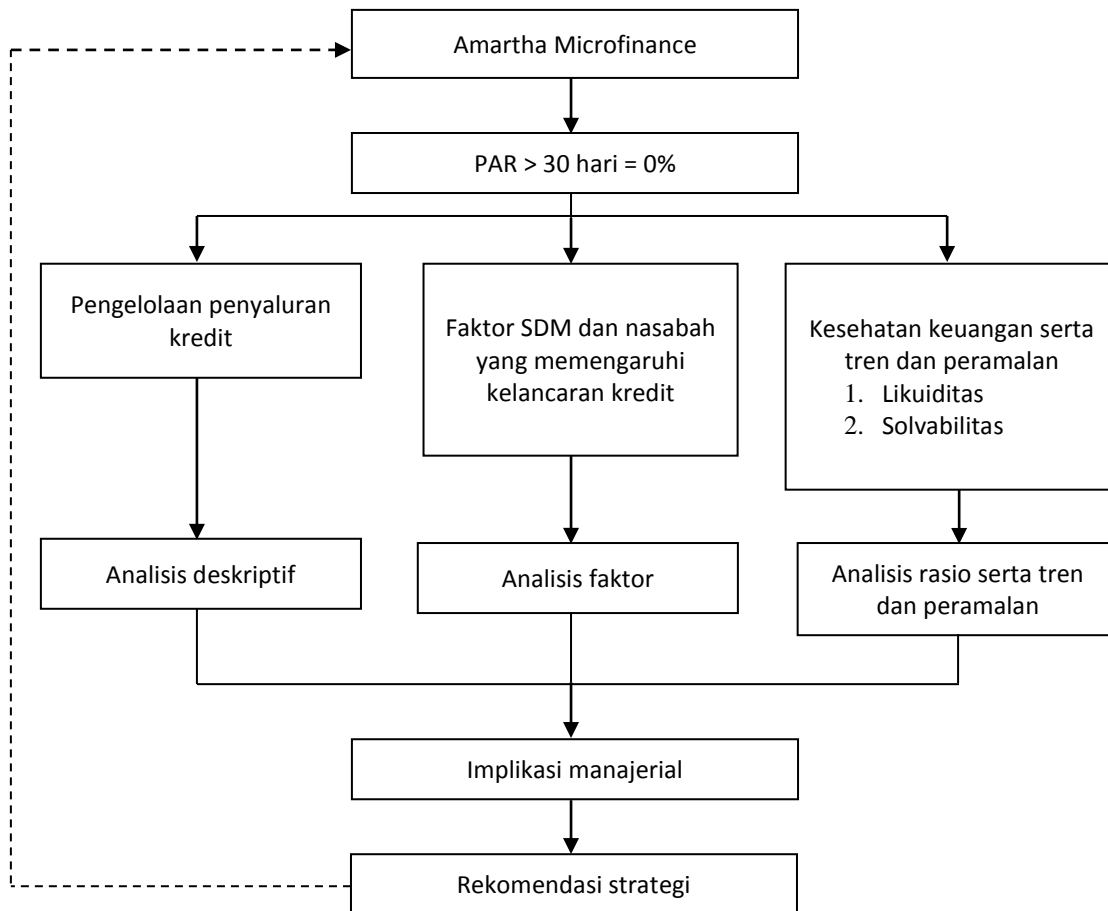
Amartha Microfinance

PAR > 30 hari = 0%

Pengelolaan penyaluran kredit

Faktor SDM dan nasabah yang memengaruhi kelancaran kredit

Kesehatan keuangan serta tren dan peramalan
1. Likuiditas
2. Solvabilitas

Analisis deskriptif

Analisis faktor

Analisis rasio serta tren dan peramalan

Implikasi manajerial

Rekomendasi strategi